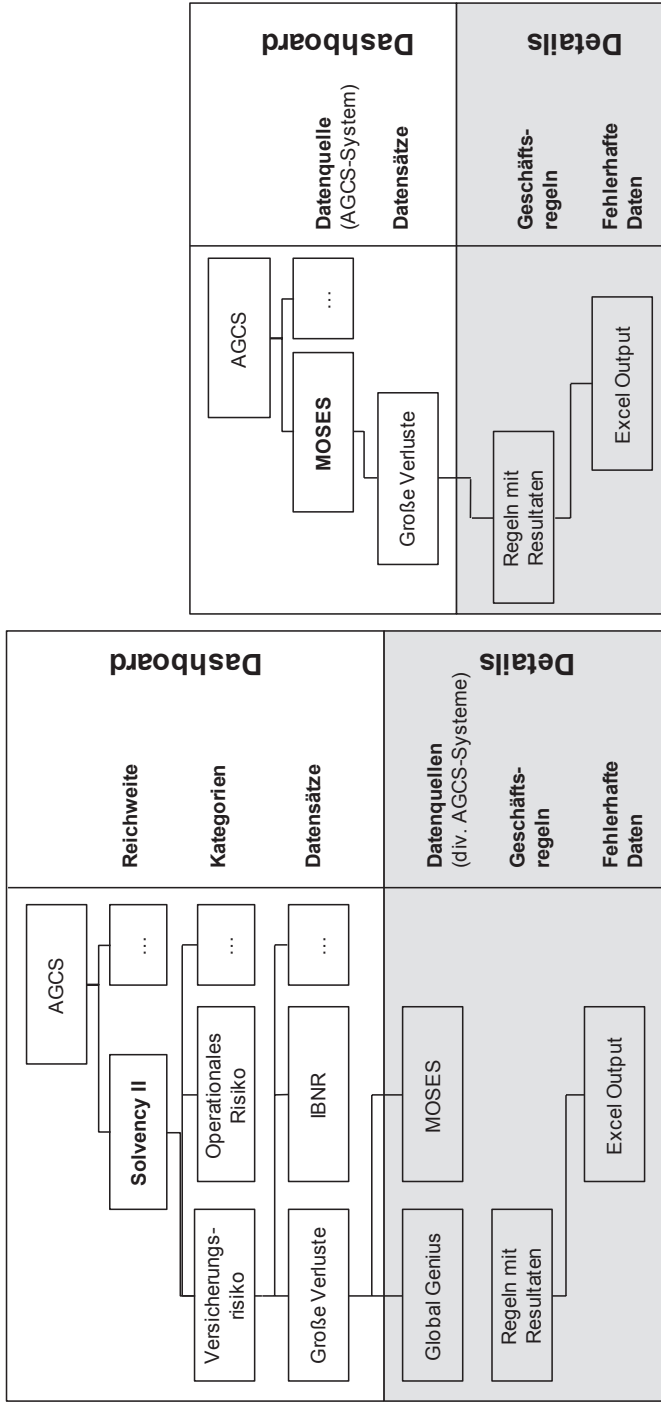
Dashboard

Reichweite

Kategorien

Datensätze

AGCS

Solvency II

...

Versicherungsrisiko

Operationales Risiko

...

Große Verluste

IBNR

...

Details

Datenquellen (div. AGCS-Systeme)

Geschäftsregeln

Fehlerhafte Daten

Global Genius

MOSES

Regeln mit Resultaten

Excel Output

Dashboard

Datenquelle (AGCS-System)

Datensätze

AGCS

MOSES

...

Große Verluste

Details

Geschäftsregeln

Fehlerhafte Daten

Regeln mit Resultaten

Excel Output